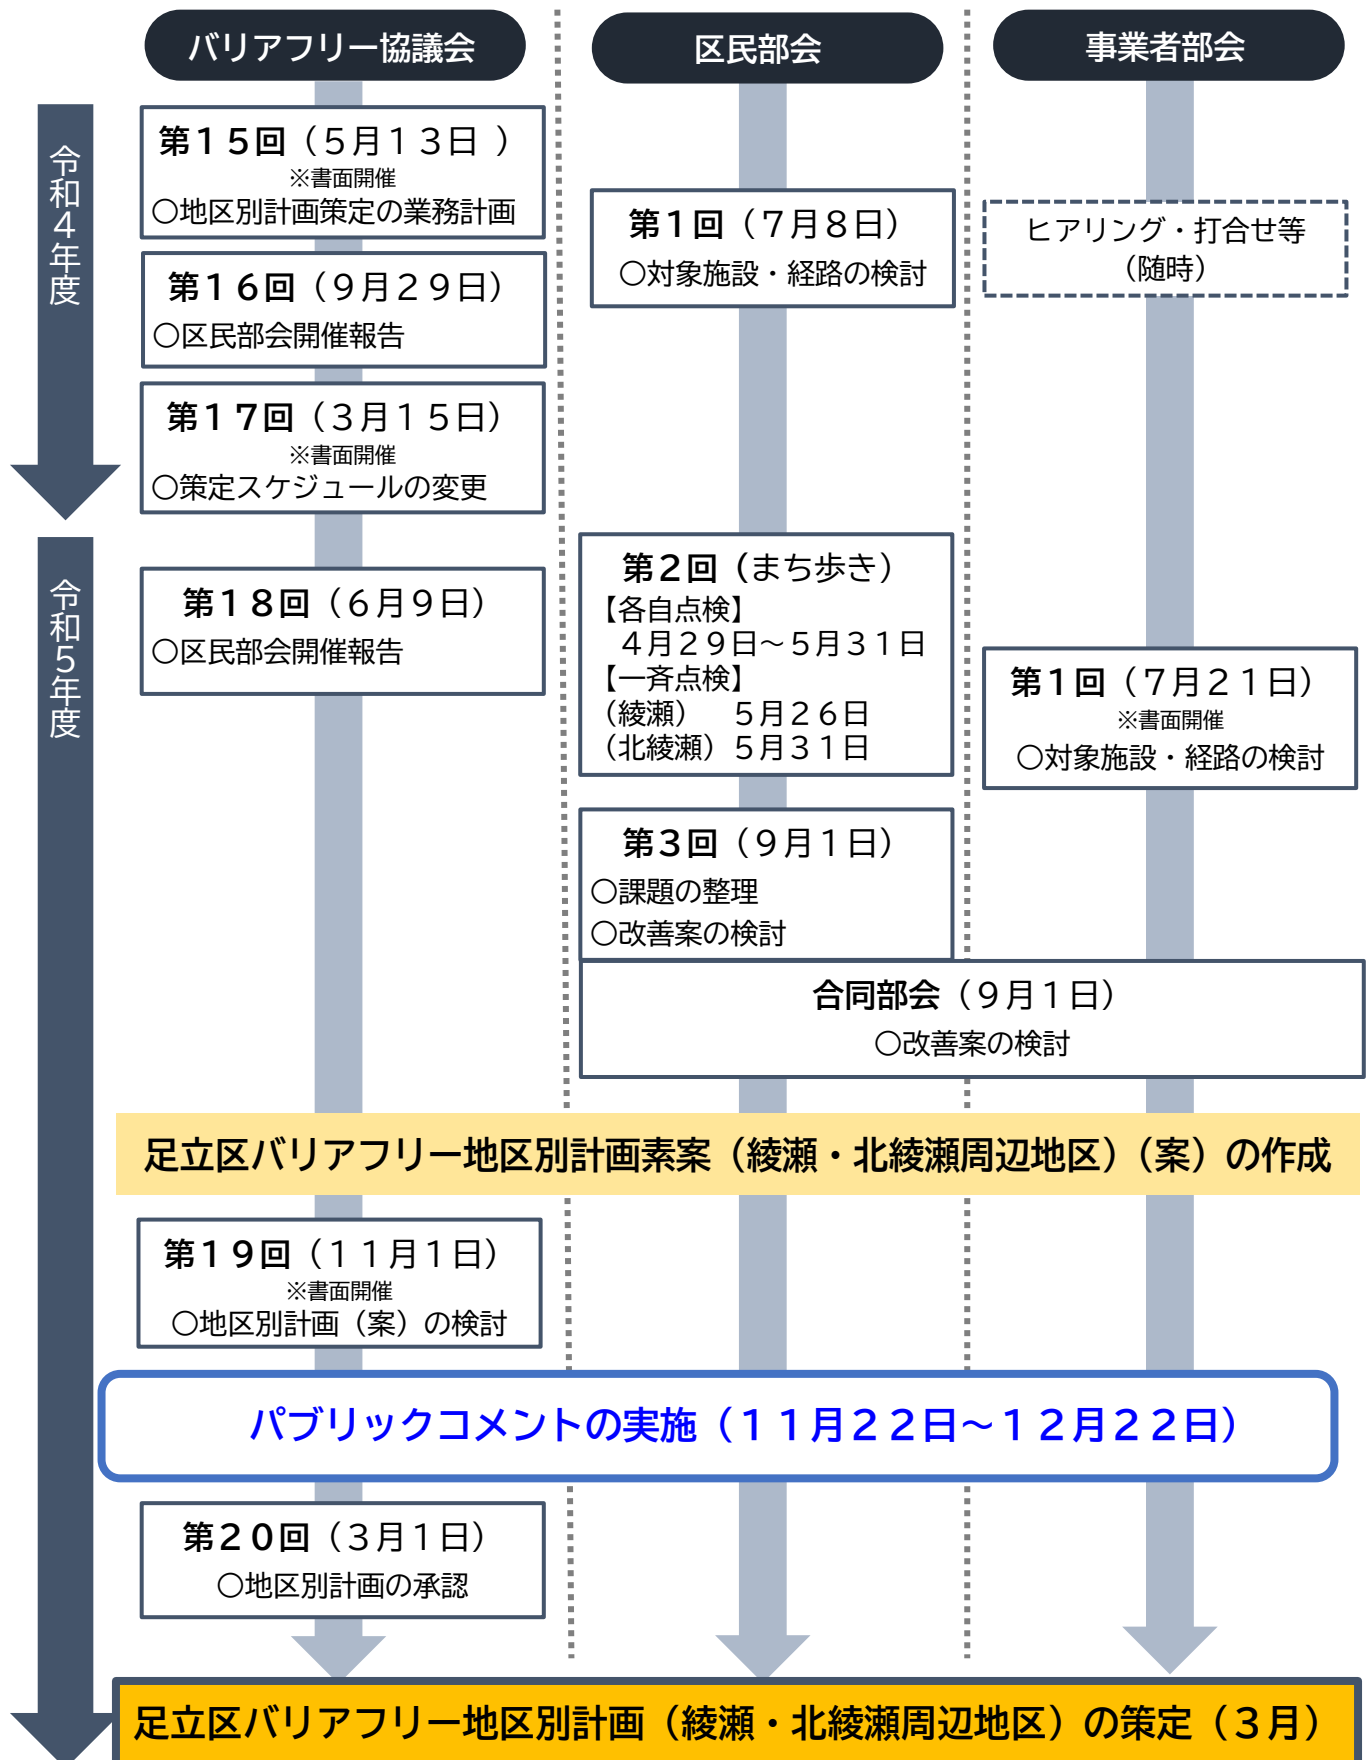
バリアフリー協議会

区民部会

事業者部会

令和４年度

第１５回（５月１３日 ）
※書面開催
○地区別計画策定の業務計画

第１６回（９月２９日）
○区民部会開催報告

第１７回（３月１５日）
※書面開催
○策定スケジュールの変更

第１回（７月８日）
○対象施設・経路の検討

ヒアリング・打合せ等
（随時）

令和５年度

第１８回（６月９日）
○区民部会開催報告

第２回（まち歩き）
【各自点検】
４月２９日～５月３１日
【一斉点検】
（綾瀬） ５月２６日
（北綾瀬）５月３１日

第１回（７月２１日）
※書面開催
○対象施設・経路の検討

第３回（９月１日）
○課題の整理
○改善案の検討

合同部会（９月１日）
○改善案の検討

足立区バリアフリー地区別計画素案（綾瀬・北綾瀬周辺地区）（案）の作成

第１９回（１１月１日）
※書面開催
○地区別計画（案）の検討

パブリックコメントの実施（１１月２２日～１２月２２日）

第２０回（３月１日）
○地区別計画の承認

足立区バリアフリー地区別計画（綾瀬・北綾瀬周辺地区）の策定（３月）